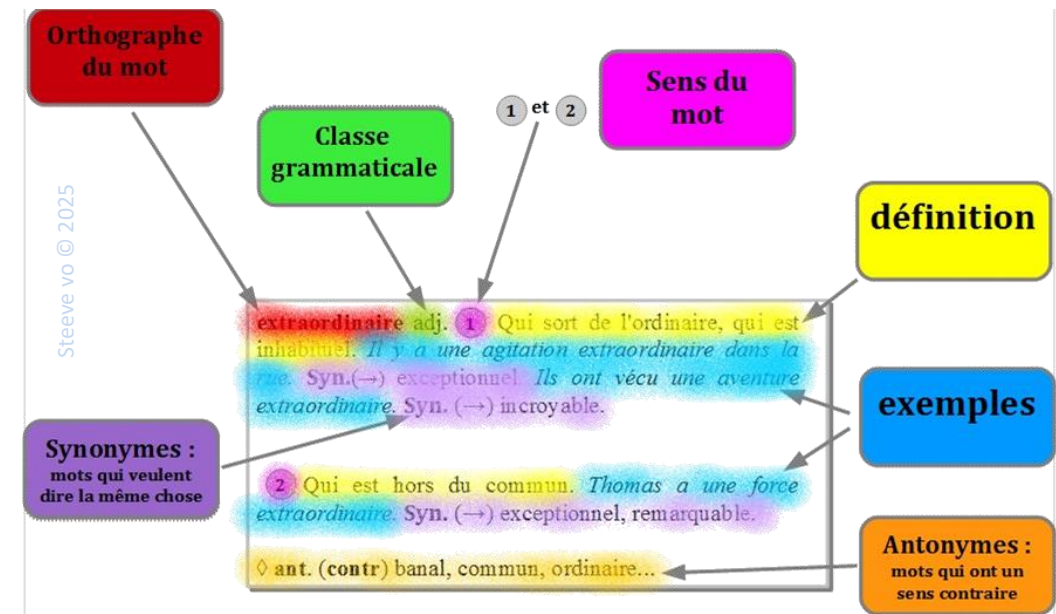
Orthographe du mot

Classe grammaticale

1 et 2

Sens du mot

définition

Steeve vo © 2025

extraordinaire adj. 1 Qui sort de l'ordinaire, qui est inhabituel. Il y a une agitation extraordinaire dans la rue. Syn.(→) exceptionnel. Ils ont vécu une aventure extraordinaire. Syn. (→) incroyable.

exemples

Synonymes : mots qui veulent dire la même chose

2 Qui est hors du commun. Thomas a une force extraordinaire. Syn. (→) exceptionnel, remarquable.

◊ ant. (contr) banal, commun, ordinaire...

Antonymes : mots qui ont un sens contraire